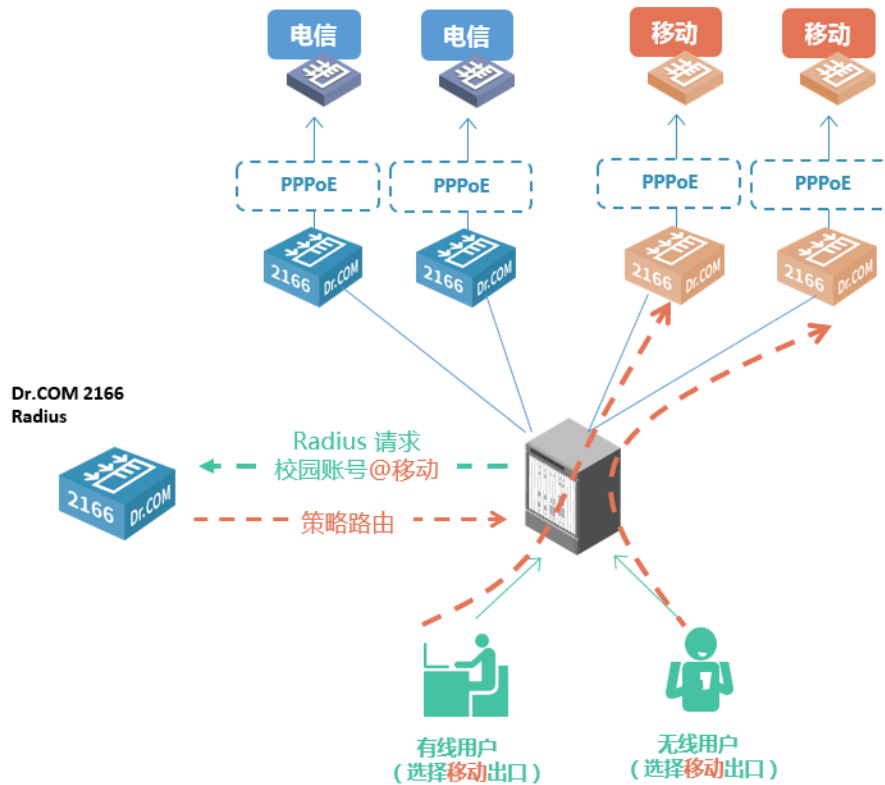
电信

电信

移动

移动

PPPoE

PPPoE

PPPoE

PPPoE

2166 Dr.COM

2166 Dr.COM

2166 Dr.COM

2166 Dr.COM

Dr.COM 2166
Radius

2166 Dr.COM

Radius 请求
校园账号@移动

策略路由

有线用户
（选择移动出口）

无线用户
（选择移动出口）